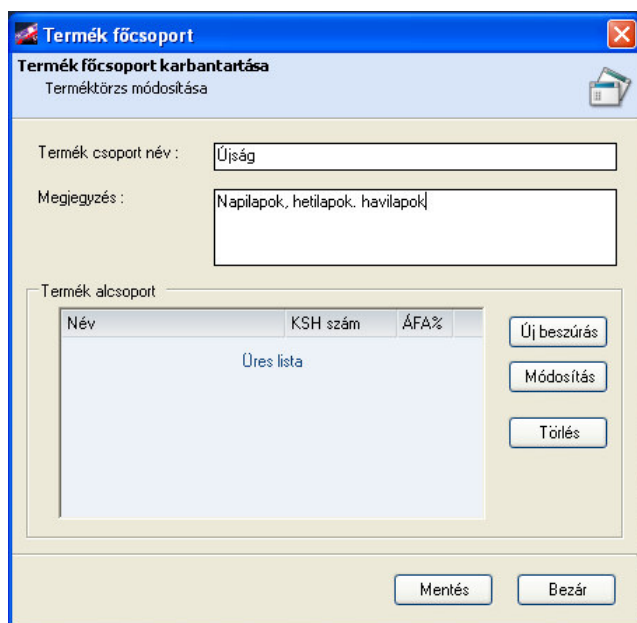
Termék főcsoport

Termék főcsoport karbantartása
Terméktörzs módosítása

Termék csoport név : Újság

Megjegyzés : Napilapok, hetilapok. havilapok

Termék alcsoport

| Név | KSH szám | ÁFA% |
|---|---|---|
| Üres lista | | |

Új beszúrás

Módosítás

Törlés

Mentés

Bezár